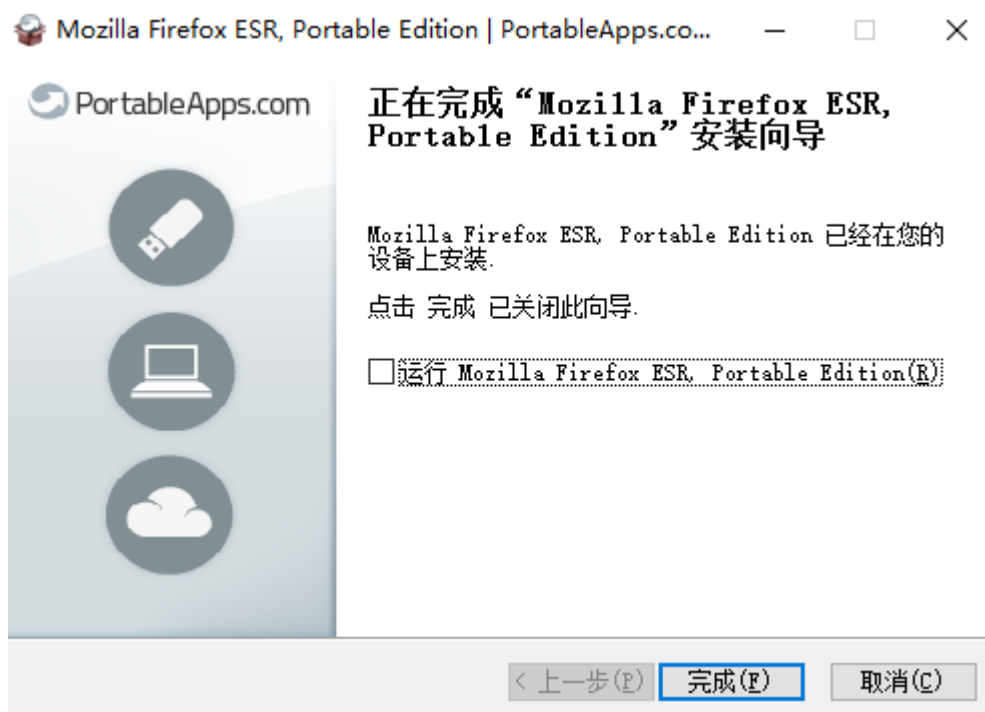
Mozilla Firefox ESR, Portable Edition | PortableApps.co...

PortableApps.com

正在完成“Mozilla Firefox ESR, Portable Edition”安装向导

Mozilla Firefox ESR, Portable Edition 已经在您的设备上安装.

点击 完成 已关闭此向导.

运行 Mozilla Firefox ESR, Portable Edition(R)

< 上一步(P)
完成(F)
取消(C)